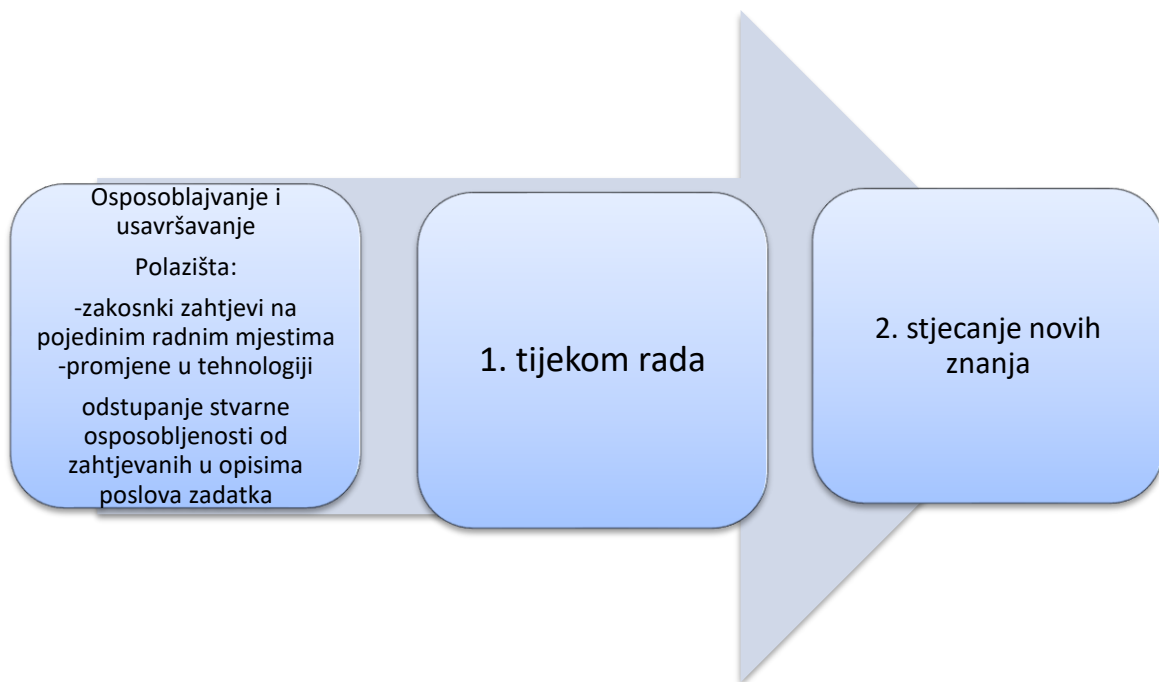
Osposobljavanje i usavršavanje

Polazišta:

-zakosnki zahtjevi na pojedinim radnim mjestima
-promjene u tehnologiji

odstupanje stvarne osposobljenosti od zahtjevanih u opisima poslova zadatka

1. tijekom rada

2. stjecanje novih znanja